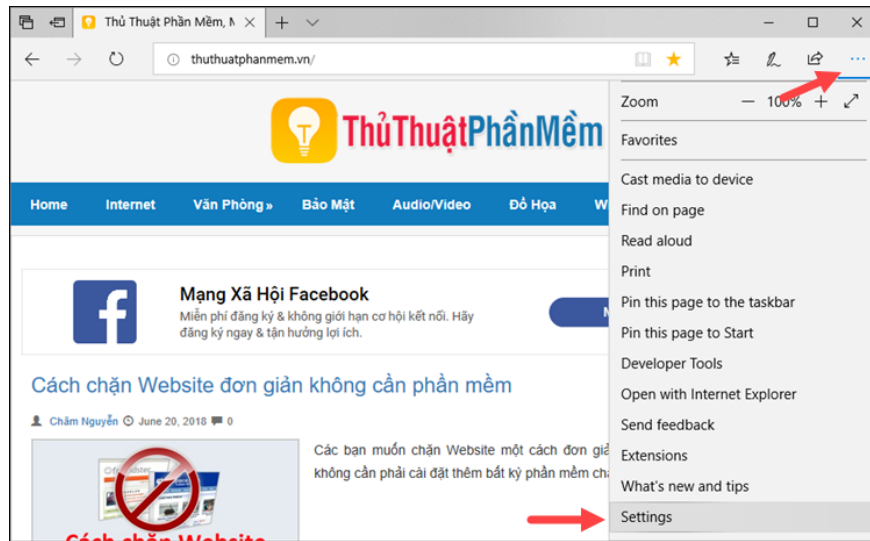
Thủ Thuật Phần Mềm, N

thuthuatphanmem.vn/

ThủThuậtPhầnMềm

Home Internet Văn Phòng » Bảo Mật Audio/Video Đồ Họa W

f Mạng Xã Hội Facebook
Miễn phí đăng ký & không giới hạn cơ hội kết nối. Hãy đăng ký ngay & tận hưởng lợi ích.

Cách chặn Website đơn giản không cần phần mềm

Chăm Nguyễn June 20, 2018 0

Các bạn muốn chặn Website một cách đơn giả không cần phải cài đặt thêm bất kỳ phần mềm ch

Cách chặn Website

Zoom — 100% +

Favorites

Cast media to device
Find on page
Read aloud
Print
Pin this page to the taskbar
Pin this page to Start
Developer Tools
Open with Internet Explorer
Send feedback
Extensions
What's new and tips
Settings